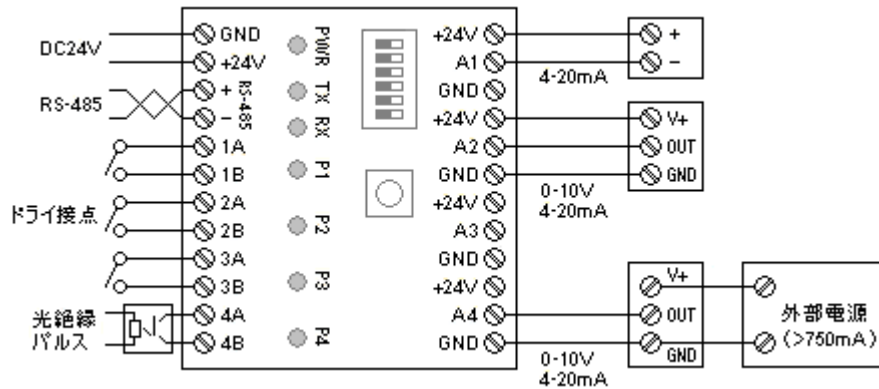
DC24V

RS-485

ドライ接点

光絶縁
パルス

GND
+24V
+
RS-485
−
1A
1B
2A
2B
3A
3B
4A
4B

POWR
TX
RX
P1
P2
P3
P4

+24V
A1
GND
+24V
A2
GND
+24V
A3
GND
+24V
A4
GND

4-20mA

+
−

V+
OUT
GND

0-10V
4-20mA

V+
OUT
GND

0-10V
4-20mA

外部電源
(>750mA)